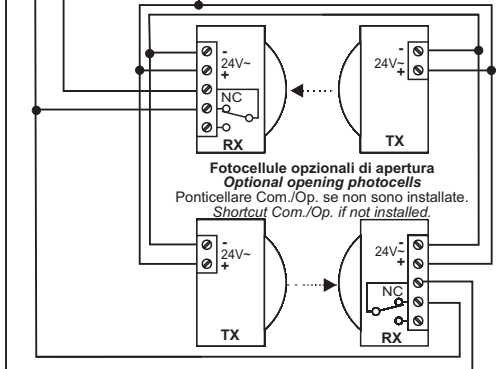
-
24V~
+
NC
RX

-
24V~
+
TX

Fotocellule opzionali di apertura
Optional opening photocells
Ponticellare Com./Op. se non sono installate.
Shortcut Com./Op. if not installed.

-
24V~
+
TX

-
24V~
+
NC
RX